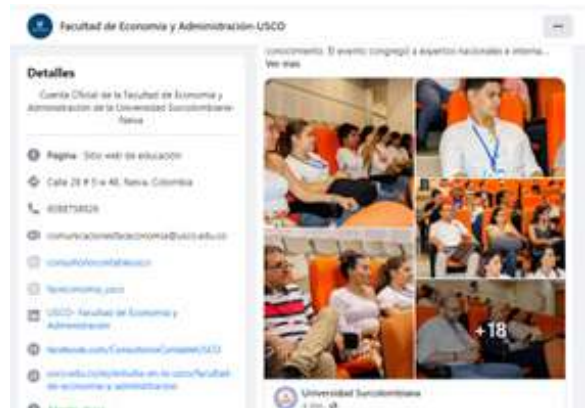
Facultad de Economía y Administración-USCO

...

conocimiento. El evento congregó a expertos nacionales e interna... Ver más

Detalles

Cuenta Oficial de la Facultad de Economía y Administración de la Universidad Surcolombiana-Neiva

Página · Sitio web de educación

Calle 28 # 5 e 40, Neiva, Colombia

8088758826

comunicacionesfacteconomia@usco.edu.co

consultoriocontableusco

faceconomia_usco

USCO- Facultad de Economía y Administración

facebook.com/ConsultorioContableUSCO

usco.edu.co/es/estudia-en-la-usco/facultad-de-economia-y-administracion

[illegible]

+18

Universidad Surcolombiana

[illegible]